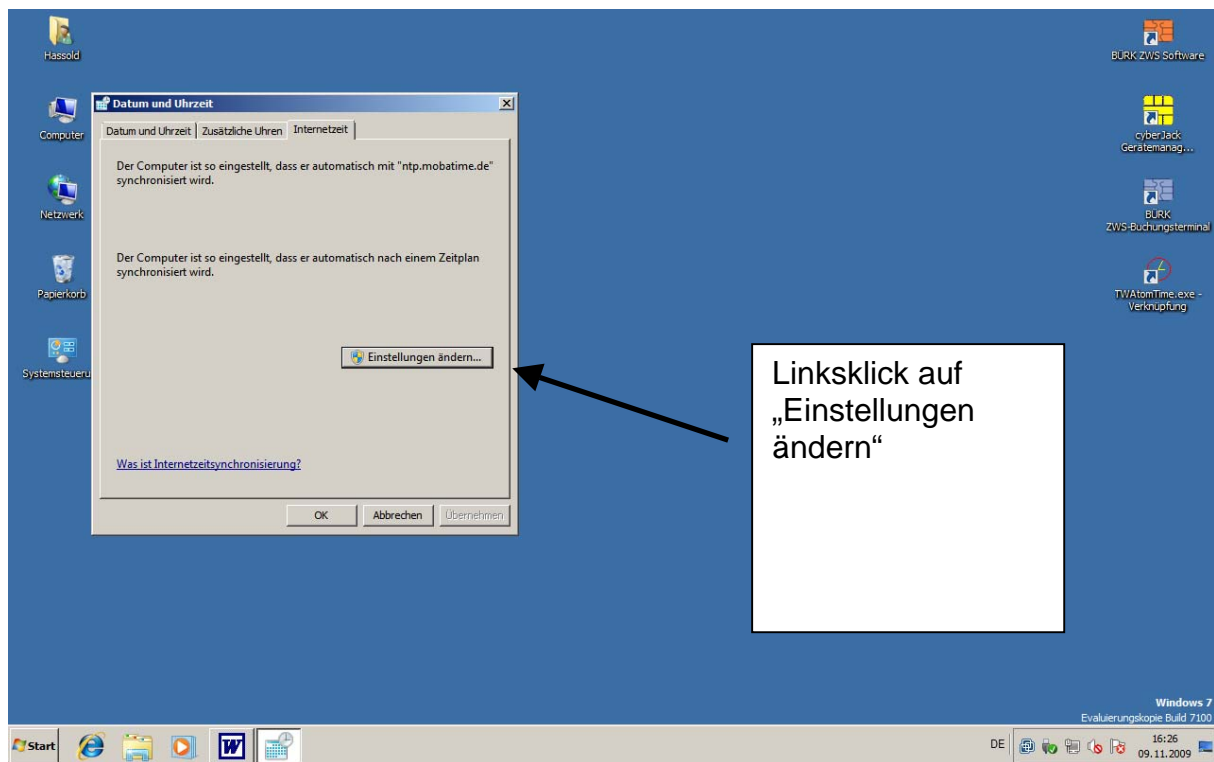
Hassold

Computer

Netzwerk

Papierkorb

Systemsteueru

Datum und Uhrzeit

Datum und Uhrzeit | Zusätzliche Uhren | Internetzeit

Der Computer ist so eingestellt, dass er automatisch mit "ntp.mobatime.de" synchronisiert wird.

Der Computer ist so eingestellt, dass er automatisch nach einem Zeitplan synchronisiert wird.

Einstellungen ändern...

Was ist Internetzeitsynchronisierung?

OK | Abbrechen | Übernehmen

Linksklick auf „Einstellungen ändern"

BURK ZWS Software

cyberJack Gerätemanag...

BURK ZWS-Buchungsterminal

TWAtomTime.exe - Verknüpfung

Windows 7
Evaluierungskopie Build 7100

Start

DE

16:26
09.11.2009